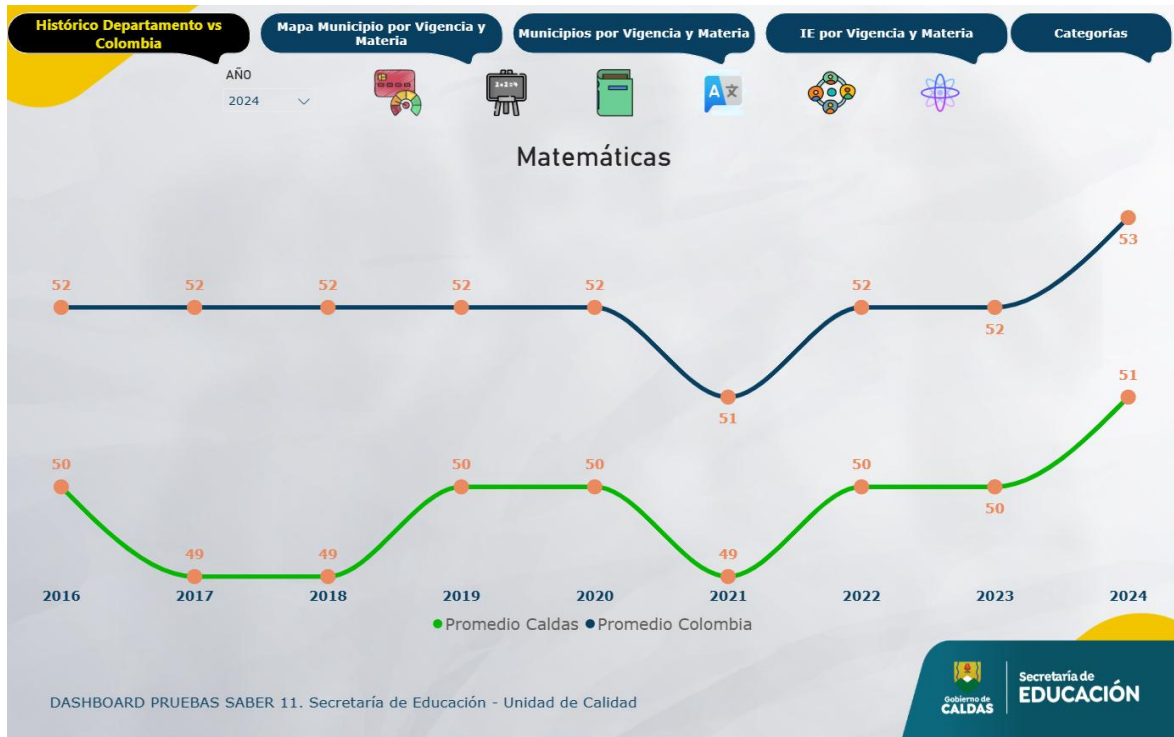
Histórico Departamento vs Colombia

Mapa Municipio por Vigencia y Materia

Municipios por Vigencia y Materia

IE por Vigencia y Materia

Categorías

AÑO

2024

Matemáticas

| | 2016 | 2017 | 2018 | 2019 | 2020 | 2021 | 2022 | 2023 | 2024 |
|---|---|---|---|---|---|---|---|---|---|
| Promedio Colombia | 52 | 52 | 52 | 52 | 52 | 51 | 52 | 52 | 53 |
| Promedio Caldas | 50 | 49 | 49 | 50 | 50 | 49 | 50 | 50 | 51 |

Promedio Caldas Promedio Colombia

DASHBOARD PRUEBAS SABER 11. Secretaría de Educación - Unidad de Calidad

Gobierno de CALDAS

Secretaría de EDUCACIÓN